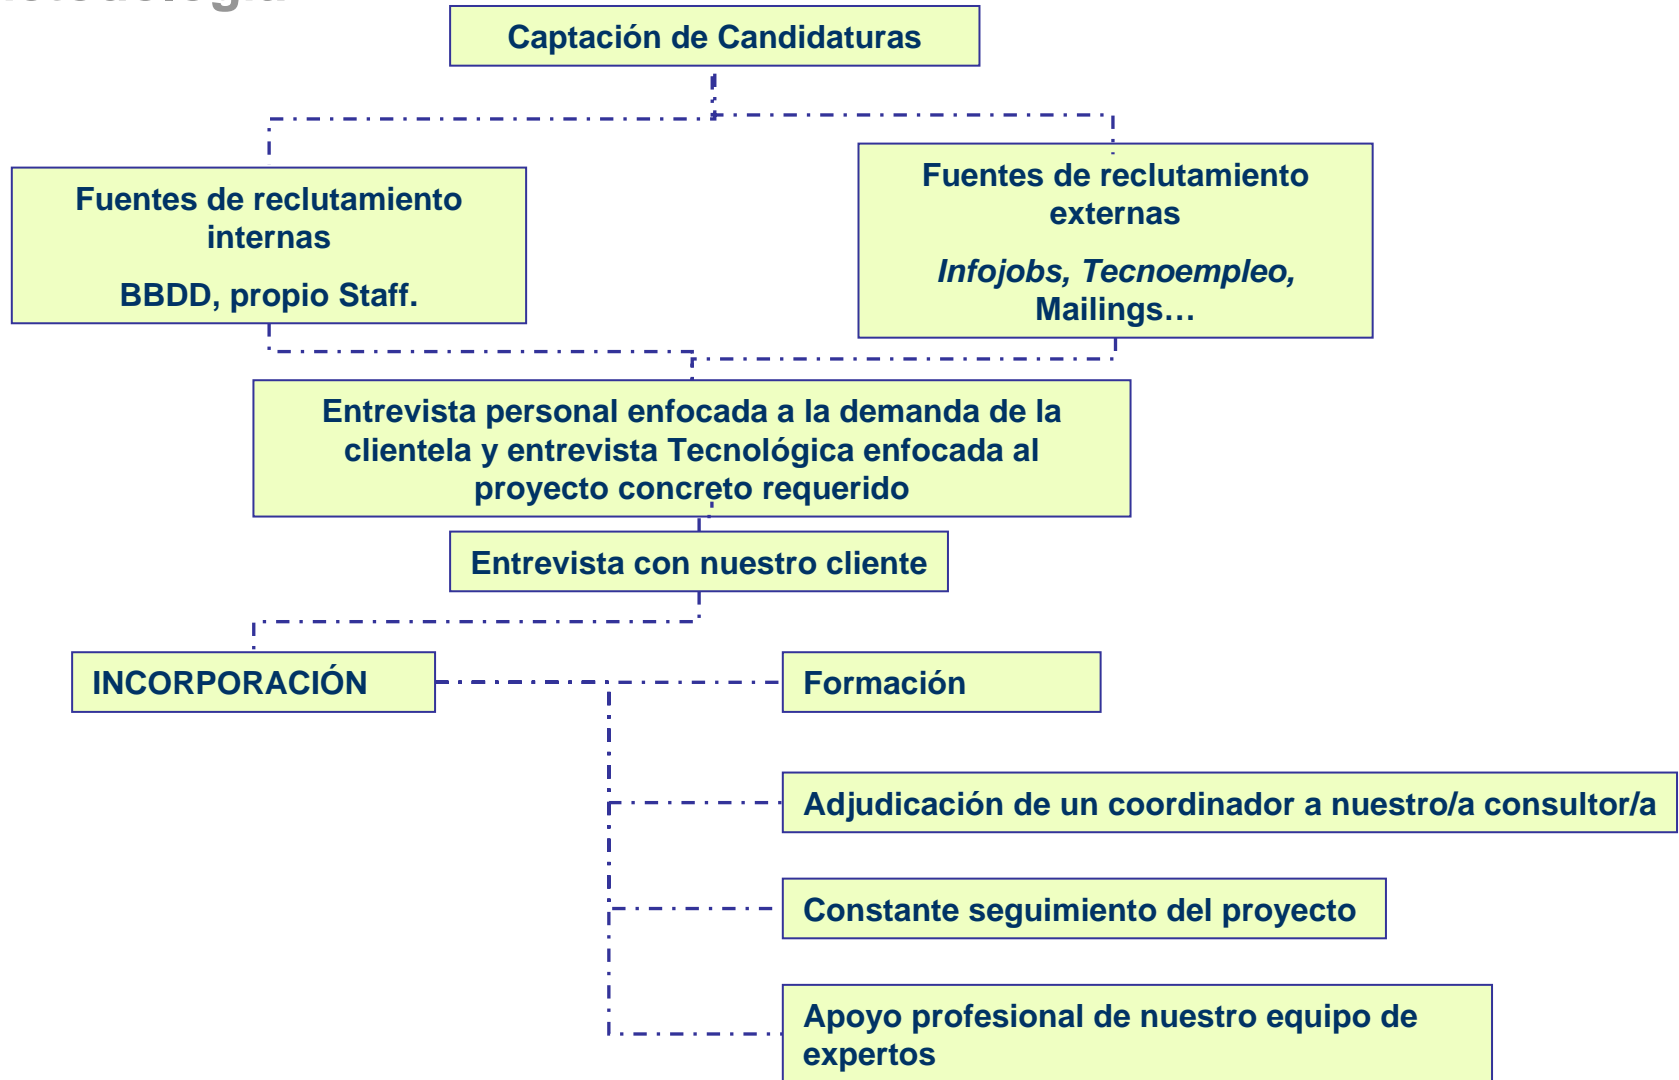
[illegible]

Captación de Candidaturas

Fuentes de reclutamiento internas

BBDD, propio Staff.

Fuentes de reclutamiento externas

*Infojobs, Tecnoempleo,* Mailings…

Entrevista personal enfocada a la demanda de la clientela y entrevista Tecnológica enfocada al proyecto concreto requerido

Entrevista con nuestro cliente

INCORPORACIÓN

Formación

Adjudicación de un coordinador a nuestro/a consultor/a

Constante seguimiento del proyecto

Apoyo profesional de nuestro equipo de expertos